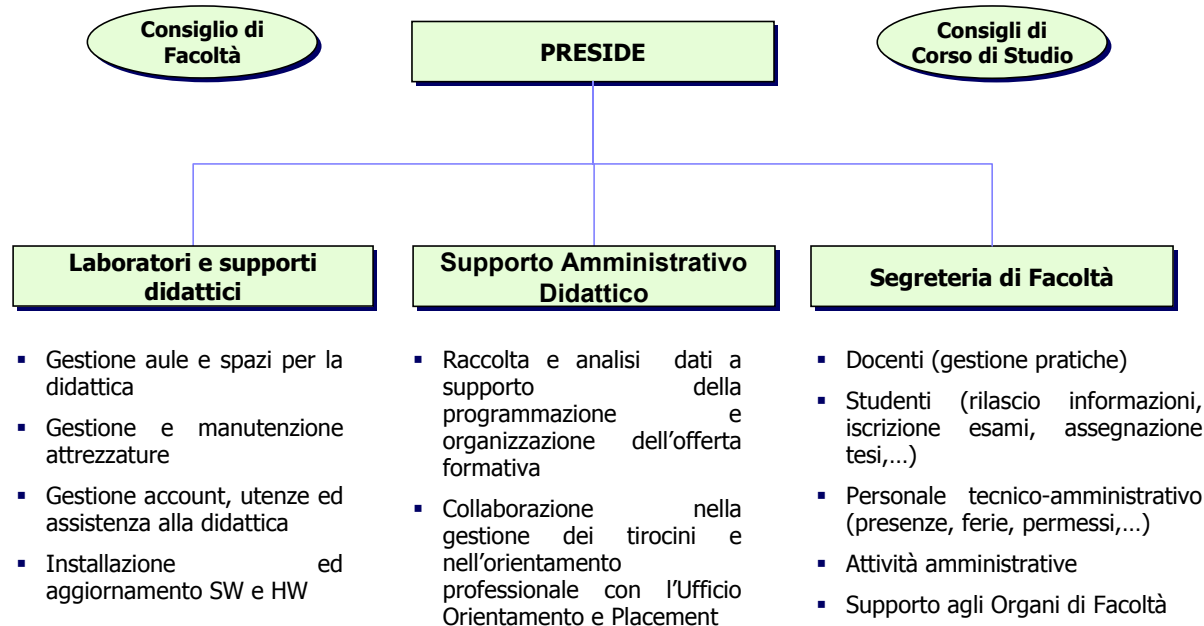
Consiglio di Facoltà

PRESIDE

Consigli di Corso di Studio

Laboratori e supporti didattici

Supporto Amministrativo Didattico

Segreteria di Facoltà

- Gestione aule e spazi per la didattica
- Gestione e manutenzione attrezzature
- Gestione account, utenze ed assistenza alla didattica
- Installazione ed aggiornamento SW e HW

- Raccolta e analisi dati a supporto della programmazione e organizzazione dell'offerta formativa
- Collaborazione nella gestione dei tirocini e nell'orientamento professionale con l'Ufficio Orientamento e Placement

- Docenti (gestione pratiche)
- Studenti (rilascio informazioni, iscrizione esami, assegnazione tesi,…)
- Personale tecnico-amministrativo (presenze, ferie, permessi,…)
- Attività amministrative
- Supporto agli Organi di Facoltà